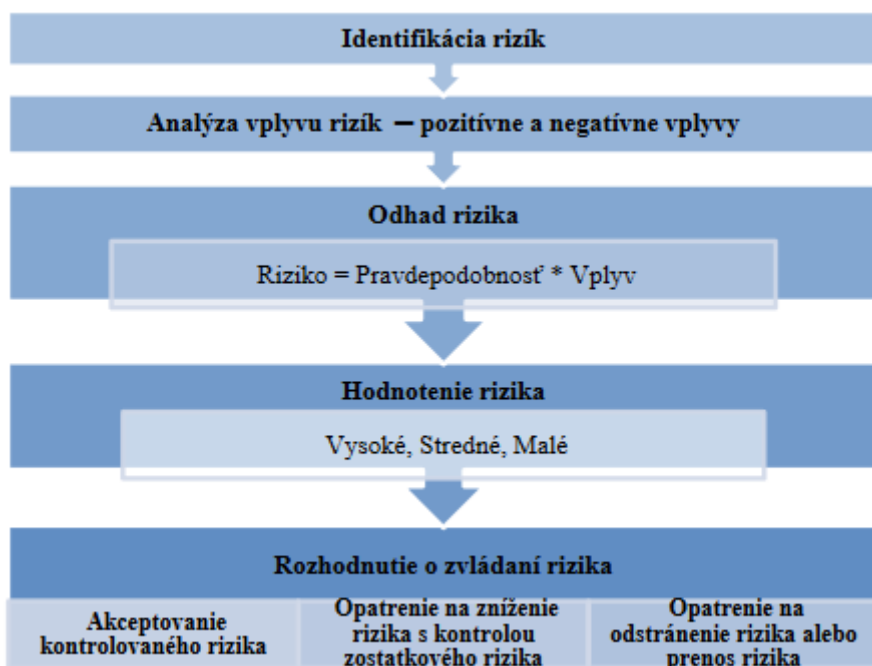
Identifikácia rizík

Analýza vplyvu rizík – pozitívne a negatívne vplyvy

Odhad rizika

Riziko = Pravdepodobnosť * Vplyv

Hodnotenie rizika

Vysoké, Stredné, Malé

Rozhodnutie o zvládaní rizika

Akceptovanie kontrolovaného rizika

Opatrenie na zníženie rizika s kontrolou zostatkového rizika

Opatrenie na odstránenie rizika alebo prenos rizika